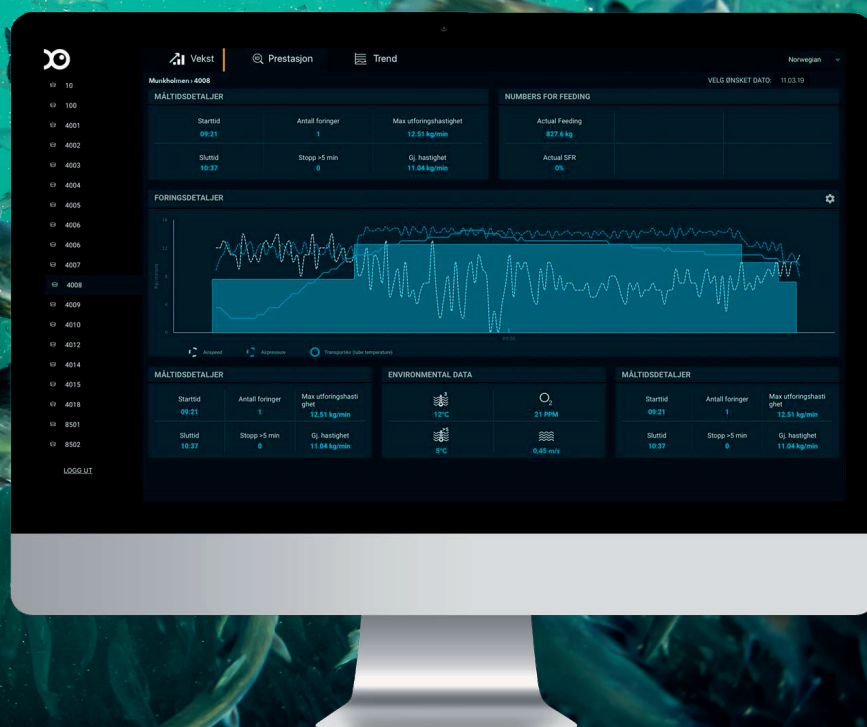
10
100
4001
4002
4003
4004
4005
4006
4006
4007
4008
4009
4010
4012
4014
4015
4018
8501
8502
LOGG UT

Vekst
Prestasjon
Trend
Norwegian

Munkholmen › 4008
VELG ØNSKET DATO: 11.03.19

MÅLTIDSDETALJER
Starttid
09:21
Antall foringer
1
Max utforingshastighet
12.51 kg/min
Sluttid
10:37
Stopp >5 min
0
Gj. hastighet
11.04 kg/min

NUMBERS FOR FEEDING
Actual Feeding
827.6 kg
Actual SFR
0%

FORINGSDETALJER
16
12
8
4
0
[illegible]
Airspeed
Airpressure
Transportrör (tube temperature)

MÅLTIDSDETALJER
Starttid
09:21
Antall foringer
1
Max utforingshastighet
12.51 kg/min
Sluttid
10:37
Stopp >5 min
0
Gj. hastighet
11.04 kg/min

ENVIRONMENTAL DATA
12°C
$O_2$
21 PPM
5°C
0,45 m/s

MÅLTIDSDETALJER
Starttid
09:21
Antall foringer
1
Max utforingshastighet
12.51 kg/min
Sluttid
10:37
Stopp >5 min
0
Gj. hastighet
11.04 kg/min